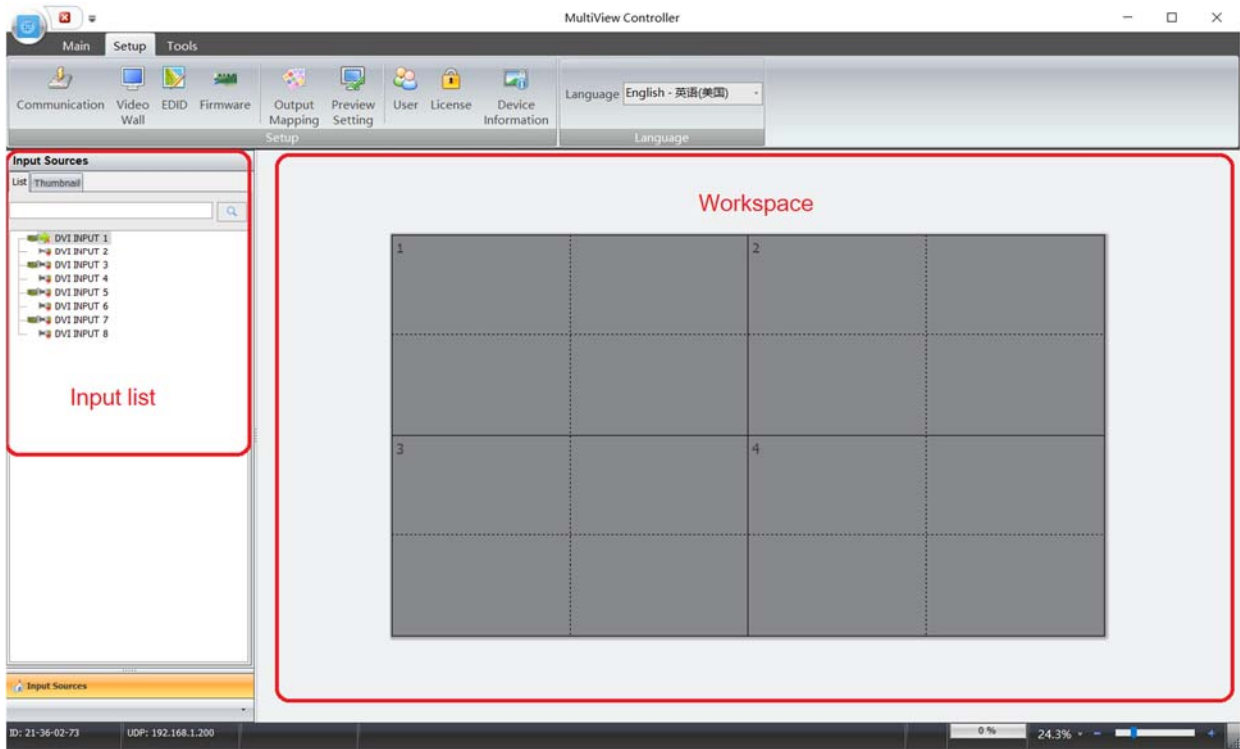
MultiView Controller

Main Setup Tools

Communication Video Wall EDID Firmware Output Mapping Preview Setting User License Device Information
Setup

Language English - 英语(美国)
Language

Input Sources
List Thumbnail

DVI INPUT 1
DVI INPUT 2
DVI INPUT 3
DVI INPUT 4
DVI INPUT 5
DVI INPUT 6
DVI INPUT 7
DVI INPUT 8

Input list

Input Sources

Workspace

1
2
3
4

ID: 21-36-02-73 UDP: 192.168.1.200 0 % 24.3%